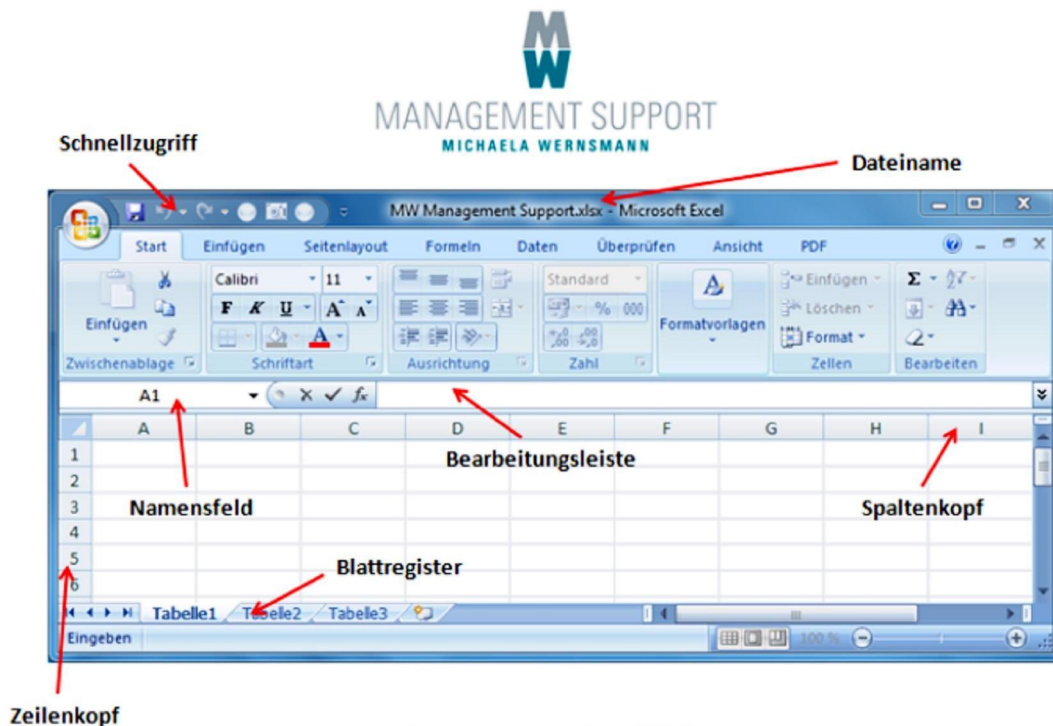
MW
MANAGEMENT SUPPORT
MICHAELA WERNSMANN

Schnellzugriff

Dateiname

MW Management Support.xlsx - Microsoft Excel

Start Einfügen Seitenlayout Formeln Daten Überprüfen Ansicht PDF

Einfügen
Zwischenablage

Calibri 11
F K U A A
Schriftart

Ausrichtung

Standard
% 000
Zahl

Formatvorlagen

Einfügen
Löschen
Format
Zellen

Σ
Bearbeiten

A1 $f_x$

| | A | B | C | D | E | F | G | H | I |
|---|---|---|---|---|---|---|---|---|---|
| 1 | | | | | | | | | |
| 2 | | | | | | | | | |
| 3 | | | | | | | | | |
| 4 | | | | | | | | | |
| 5 | | | | | | | | | |
| 6 | | | | | | | | | |

Bearbeitungsleiste

Namensfeld

Spaltenkopf

Blattregister

Tabelle1 Tabelle2 Tabelle3

Eingeben 100 %

Zeilenkopf